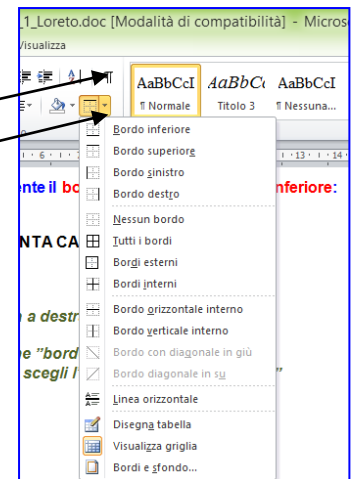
_1_Loreto.doc [Modalità di compatibilità] - Micros

Visualizza

¶

AaBbCcI
¶ Normale

AaBbCc
Titolo 3

AaBbCcI
¶ Nessuna...

Bordo inferiore
Bordo superiore
Bordo sinistro
Bordo destro
Nessun bordo
Tutti i bordi
Bordi esterni
Bordi interni
Bordo orizzontale interno
Bordo verticale interno
Bordo con diagonale in giù
Bordo diagonale in su
Linea orizzontale
Disegna tabella
Visualizza griglia
Bordi e sfondo...

ente il bo

nferiore:

NTA CA

n a destr

e "bord
scegli l

"